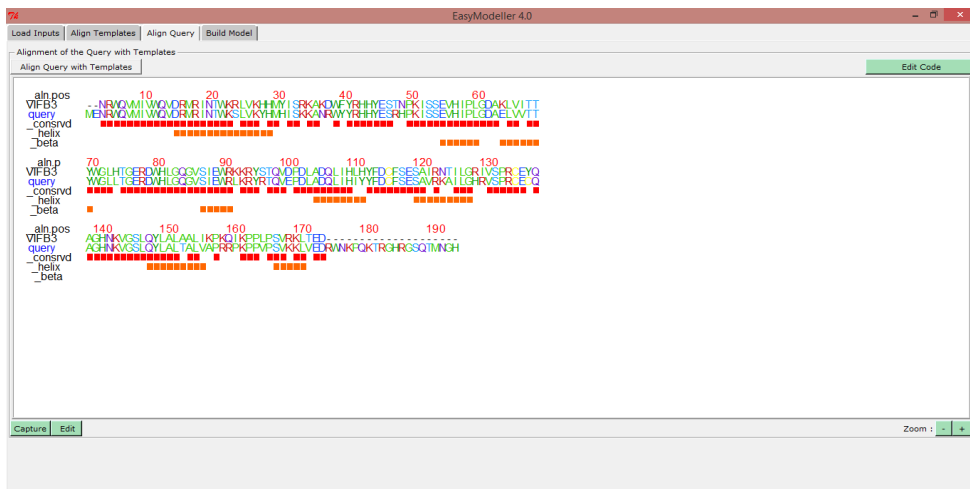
EasyModeller 4.0

Load Inputs | Align Templates | Align Query | Build Model

Alignment of the Query with Templates

Align Query with Templates

Edit Code

aln.pos 10 20 30 40 50 60
VIFB3 --NRWQMMIWWQVDRMRINTWKRLVKHHMYISRKAKDWFYRHHYESTNPKISSEVHIPLGDAKLVITT
query MENRWQMMIWWQVDRMRINTWKSLVKYHMHISKKANRWYYRHHYESRHPKISSEVHIPLGDAELVVTT
_consrvd
_helix
_beta

aln.p 70 80 90 100 110 120 130
VIFB3 YWGLHTGERDWHLGQGVSIEWRKKRYSTQVDPDLADQLIHLHYFDSFSESAIRNTILGRIVSPRCEYQ
query YWGLLTGERDWHLGQGVSIEWRLKRYRTQVEFDLADQLIHIYYFDSFSESAVRKAILGHRVSPRCEYQ
_consrvd
_helix
_beta

aln.pos 140 150 160 170 180 190
VIFB3 AGHNKVGSLQYLALAALIKPKQIKPPLPSVRKLTED-----------------------
query AGHNKVGSLQYLALTALVAPRRPKPPVPSVKKLVEDRWNKPQKTRGHRGSQTMNGH
_consrvd
_helix
_beta

Capture Edit

Zoom : - +